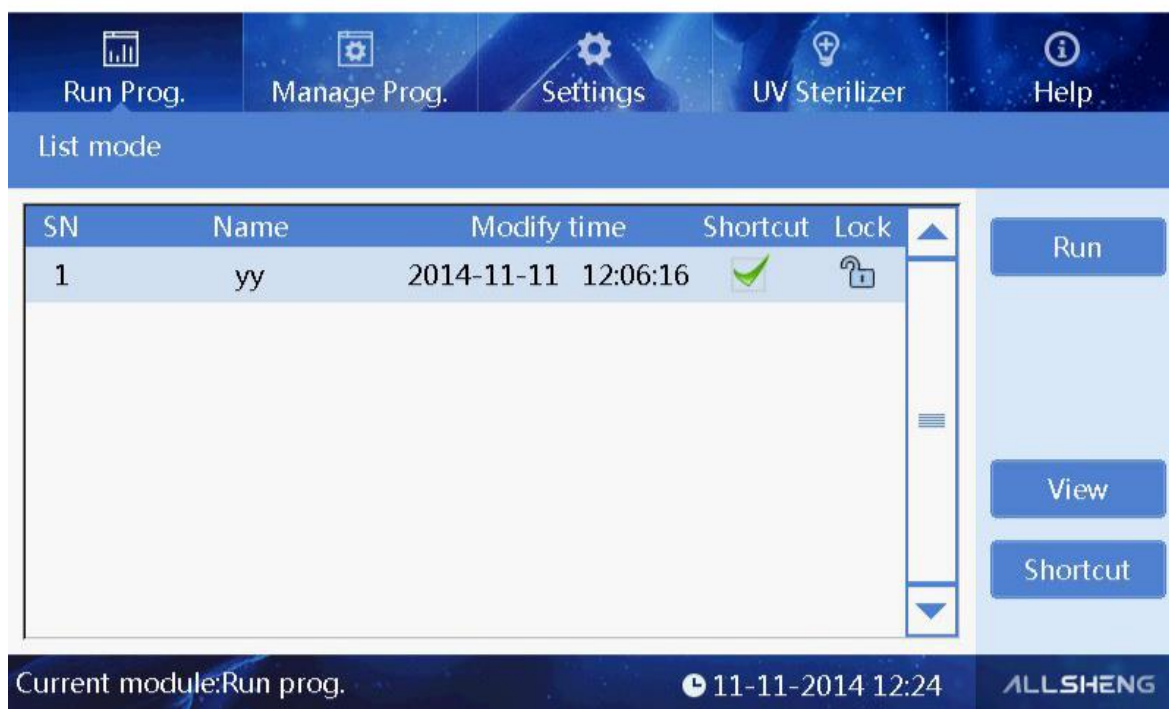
Run Prog. Manage Prog. Settings UV Sterilizer Help

List mode

| SN | Name | Modify time | Shortcut | Lock |
|---|---|---|---|---|
| 1 | yy | 2014-11-11 12:06:16 | | |

Run

View

Shortcut

Current module:Run prog.

11-11-2014 12:24

ALLSHENG